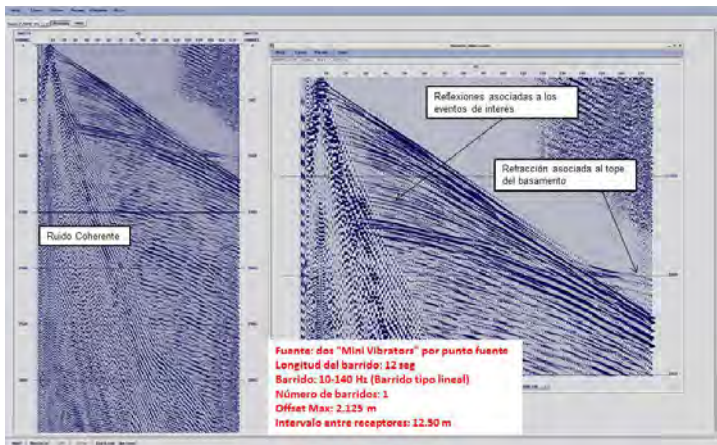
Reflexiones asociadas a los eventos de interés

Refracción asociada al tope del basamento

Ruido Coherente

Fuente: dos "Mini Vibrators" por punto fuente
Longitud del barrido: 12 seg
Barrido: 10-140 Hz (Barrido tipo lineal)
Número de barridos: 1
Offset Max: 2.125 m
Intervalo entre receptores: 12.50 m